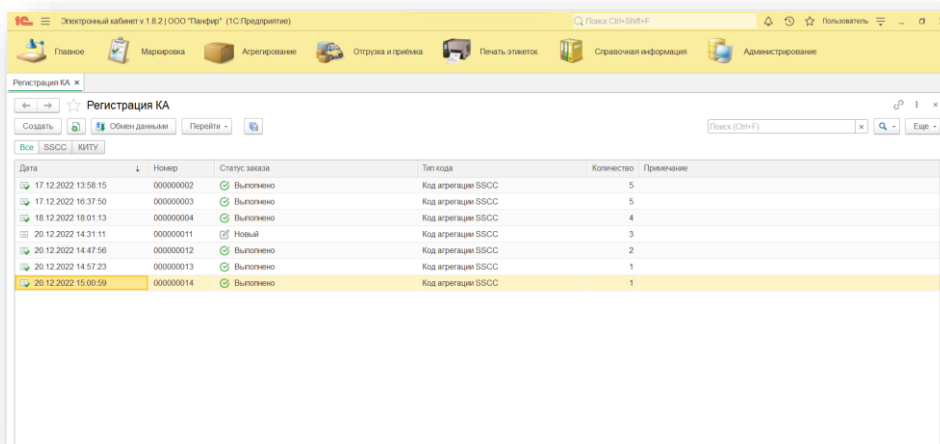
1С Электронный кабинет v.1.8.2 | ООО "Панфир" (1С:Предприятие)
Поиск Ctrl+Shift+F
Пользователь

Главное
Маркировка
Агрегирование
Отгрузка и приёмка
Печать этикеток
Справочная информация
Администрирование

Регистрация КА ×

Регистрация КА

Создать
Обмен данными
Перейти
Поиск (Ctrl+F)
Еще

Все
SSCC
КИТУ

| Дата | Номер | Статус заказа | Тип кода | Количество | Примечание |
|---|---|---|---|---|---|
| 17.12.2022 13:58:15 | 000000002 | Выполнено | Код агрегации SSCC | 5 | |
| 17.12.2022 16:37:50 | 000000003 | Выполнено | Код агрегации SSCC | 5 | |
| 18.12.2022 18:01:13 | 000000004 | Выполнено | Код агрегации SSCC | 4 | |
| 20.12.2022 14:31:11 | 000000011 | Новый | Код агрегации SSCC | 3 | |
| 20.12.2022 14:47:56 | 000000012 | Выполнено | Код агрегации SSCC | 2 | |
| 20.12.2022 14:57:23 | 000000013 | Выполнено | Код агрегации SSCC | 1 | |
| 20.12.2022 15:00:59 | 000000014 | Выполнено | Код агрегации SSCC | 1 | |